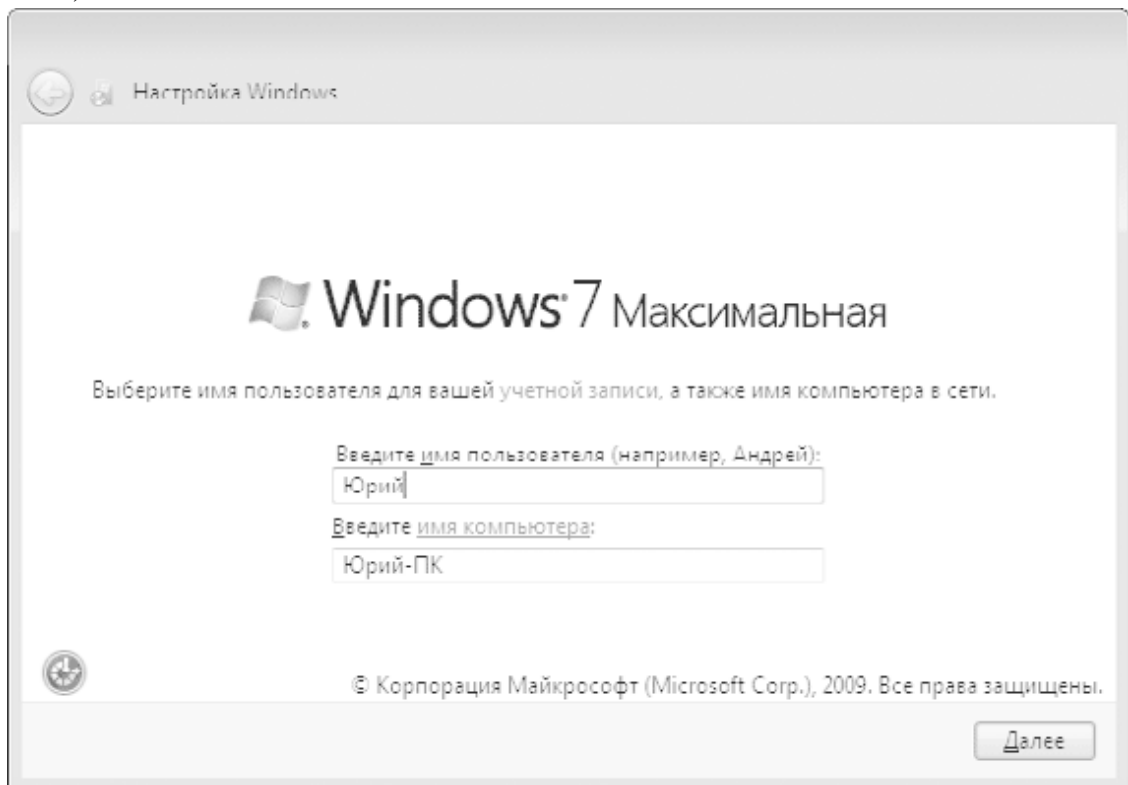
Настройка Windows

Windows 7 Максимальная

Выберите имя пользователя для вашей учетной записи, а также имя компьютера в сети.

Введите имя пользователя (например, Андрей):

Юрий

Введите имя компьютера:

Юрий-ПК

© Корпорация Майкрософт (Microsoft Corp.), 2009. Все права защищены.

Далее